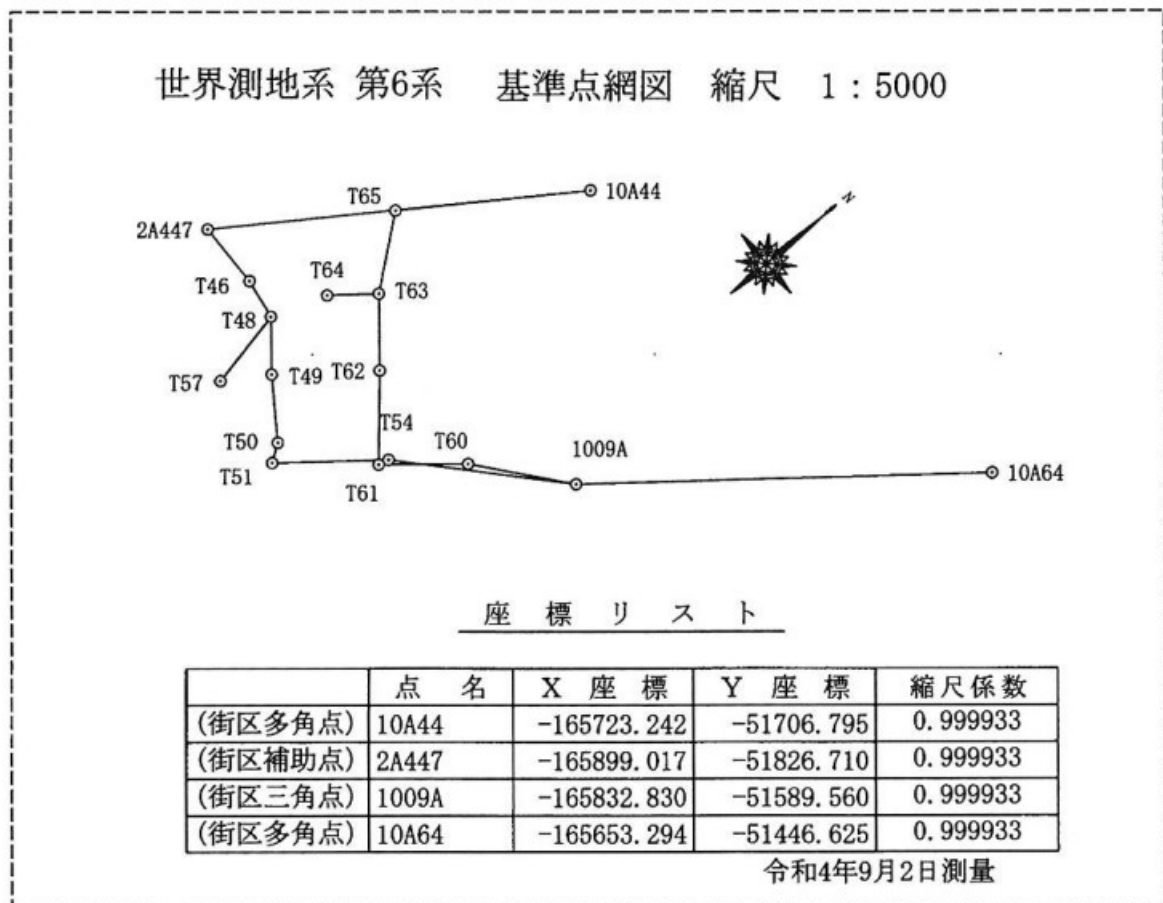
世界測地系 第6系　基準点網図　縮尺　1：5000

10A44
T65
2A447
N
T64
T63
T46
T48
T62
T57
T49
T54
T60
1009A
T50
T51
T61
10A64

座　標　リ　ス　ト

| | 点　名 | X　座　標 | Y　座　標 | 縮尺係数 |
|---|---|---|---|---|
| (街区多角点) | 10A44 | −165723. 242 | −51706. 795 | 0. 999933 |
| (街区補助点) | 2A447 | −165899. 017 | −51826. 710 | 0. 999933 |
| (街区三角点) | 1009A | −165832. 830 | −51589. 560 | 0. 999933 |
| (街区多角点) | 10A64 | −165653. 294 | −51446. 625 | 0. 999933 |

令和4年9月2日測量